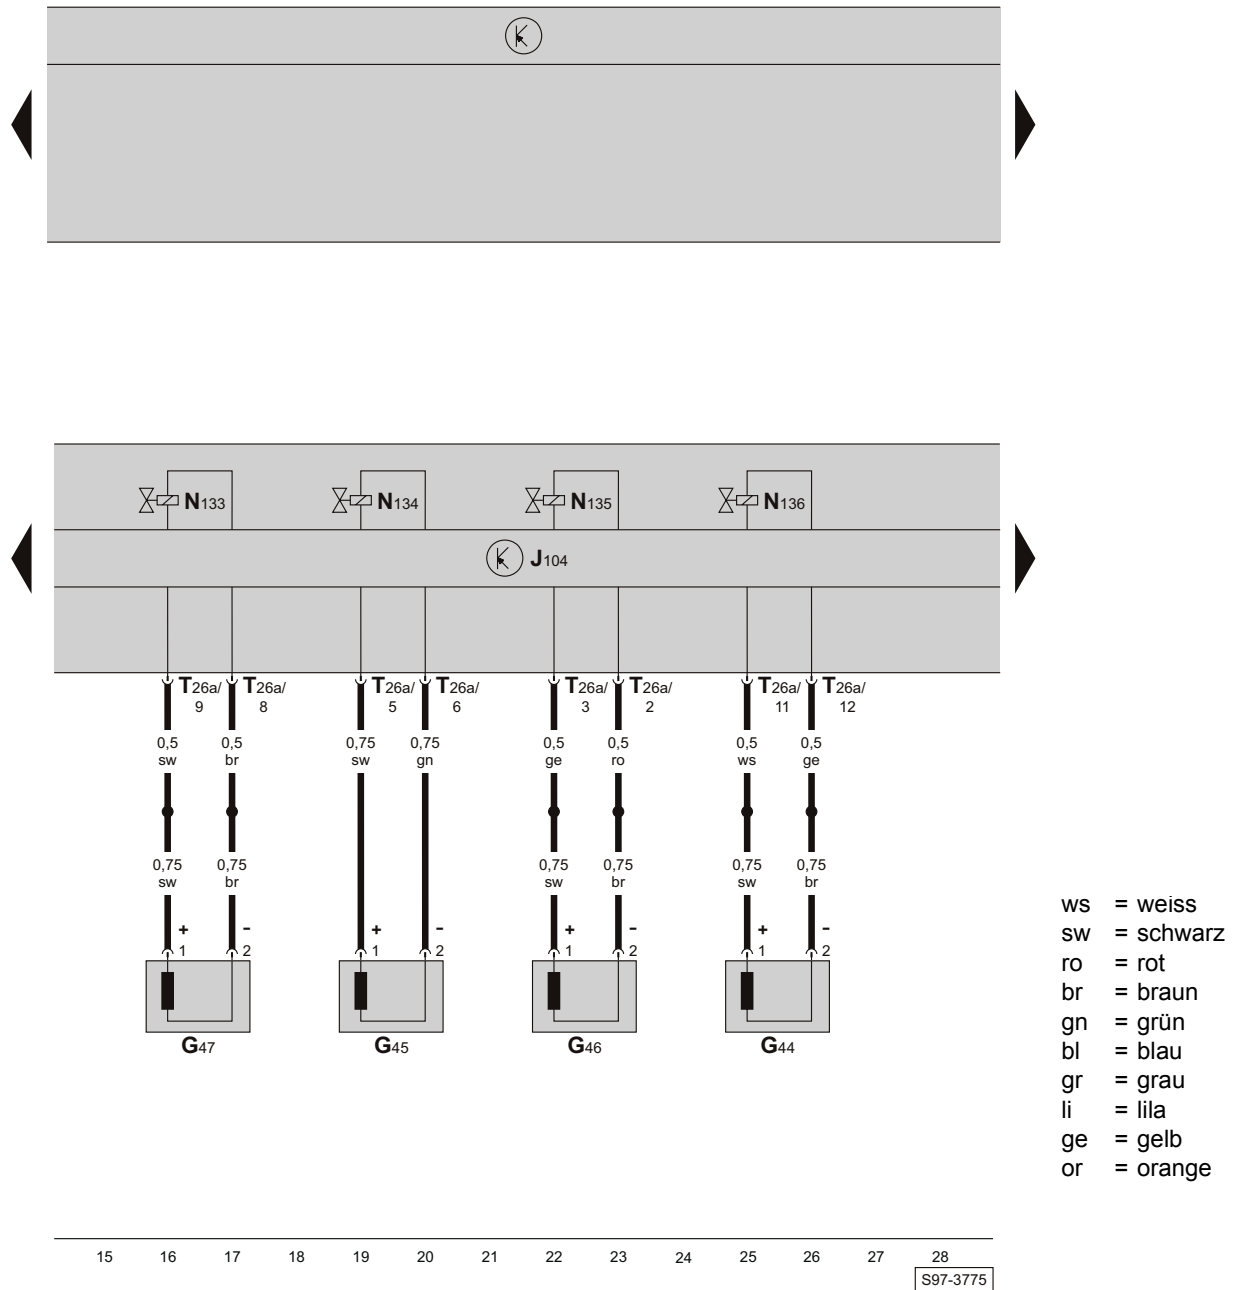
$N_{133}$ $N_{134}$ $N_{135}$ $N_{136}$

$J_{104}$

T26a/ 9 T26a/ 8 T26a/ 5 T26a/ 6 T26a/ 3 T26a/ 2 T26a/ 11 T26a/ 12

0,5 sw 0,5 br 0,75 sw 0,75 gn 0,5 ge 0,5 ro 0,5 ws 0,5 ge

0,75 sw 0,75 br 0,75 sw 0,75 br 0,75 sw 0,75 br

+ 1 - 2 + 1 - 2 + 1 - 2 + 1 - 2

$G_{47}$ $G_{45}$ $G_{46}$ $G_{44}$

ws = weiss
sw = schwarz
ro = rot
br = braun
gn = grün
bl = blau
gr = grau
li = lila
ge = gelb
or = orange

15 16 17 18 19 20 21 22 23 24 25 26 27 28

S97-3775